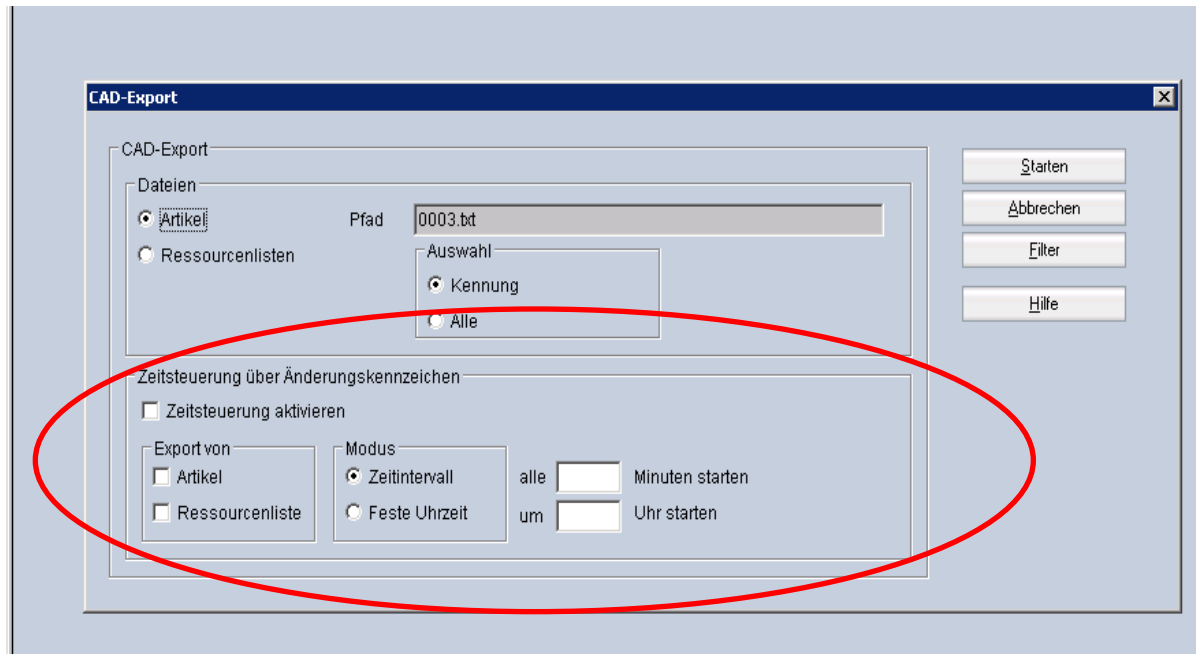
CAD-Export

CAD-Export

Dateien

Artikel

Pfad 0003.txt

Ressourcenlisten

Auswahl

Kennung

Alle

Zeitsteuerung über Änderungskennzeichen

Zeitsteuerung aktivieren

Export von

Artikel

Ressourcenliste

Modus

Zeitintervall

Feste Uhrzeit

alle Minuten starten

um Uhr starten

Starten

Abbrechen

Filter

Hilfe